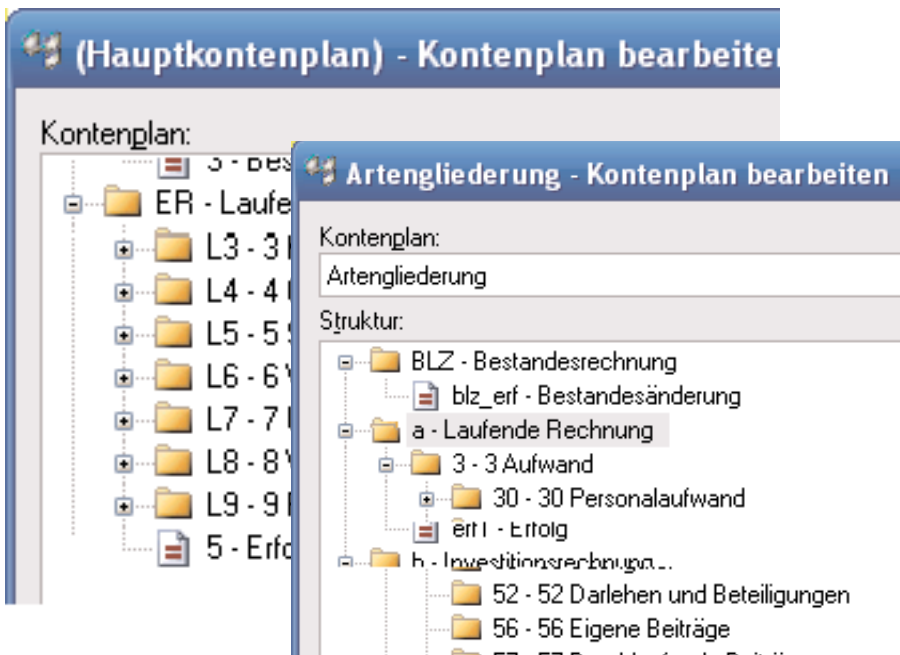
(Hauptkontenplan) - Kontenplan bearbeiter

Kontenplan:

3 - Bes
ER - Laufe
L3 - 3
L4 - 4
L5 - 5
L6 - 6
L7 - 7
L8 - 8
L9 - 9
5 - Erfo

Artengliederung - Kontenplan bearbeiten

Kontenplan:
Artengliederung
Struktur:

BLZ - Bestandesrechnung
blz_erf - Bestandesänderung
a - Laufende Rechnung
3 - 3 Aufwand
30 - 30 Personalaufwand
erf1 - Erfolg
b - Investitionsrechnung
52 - 52 Darlehen und Beteiligungen
56 - 56 Eigene Beiträge
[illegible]